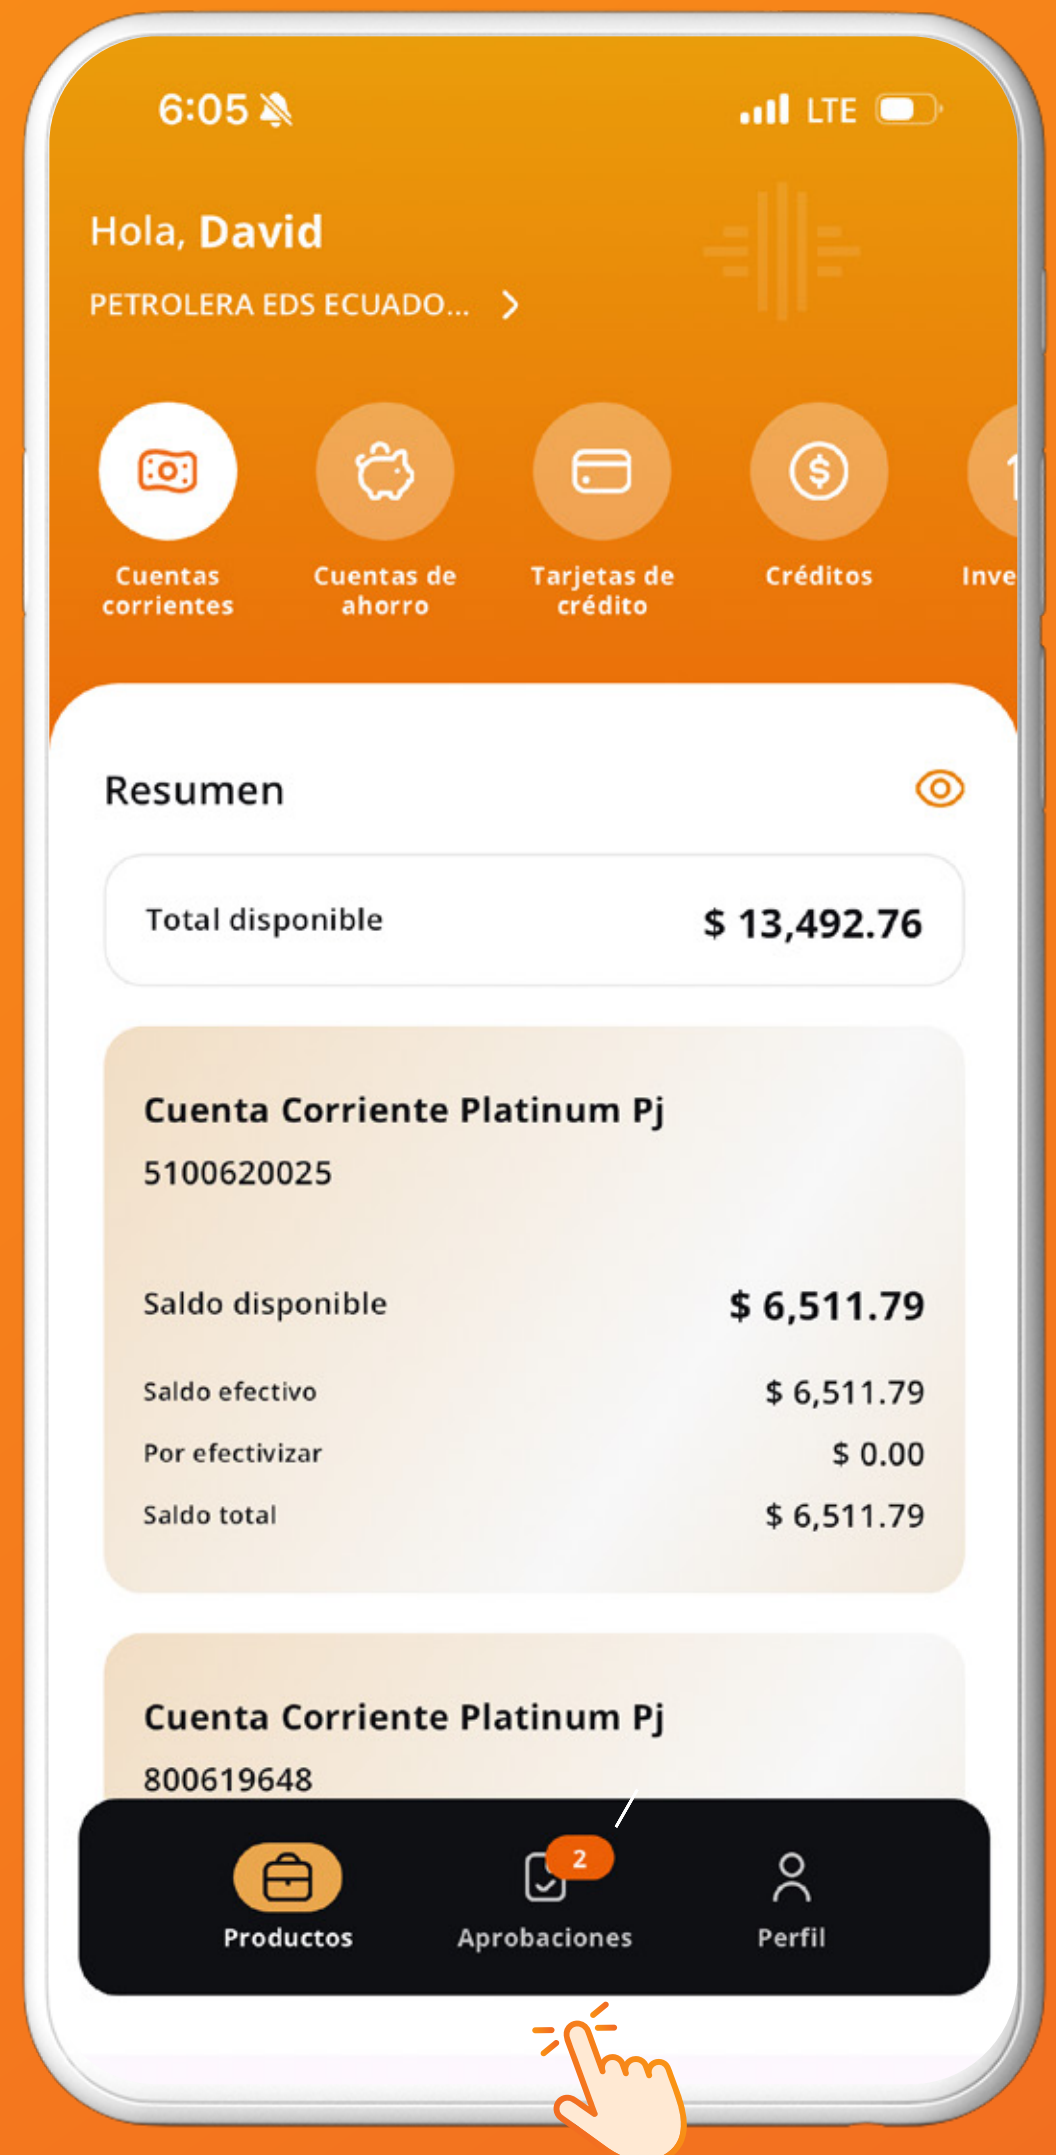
6:05

LTE

Hola, David

PETROLERA EDS ECUADO...

Cuentas corrientes

Cuentas de ahorro

Tarjetas de crédito

Créditos

Inve

Resumen

Total disponible $ 13,492.76

Cuenta Corriente Platinum Pj

5100620025

Saldo disponible $ 6,511.79

Saldo efectivo $ 6,511.79

Por efectivizar $ 0.00

Saldo total $ 6,511.79

Cuenta Corriente Platinum Pj

800619648

Productos

2

Aprobaciones

Perfil